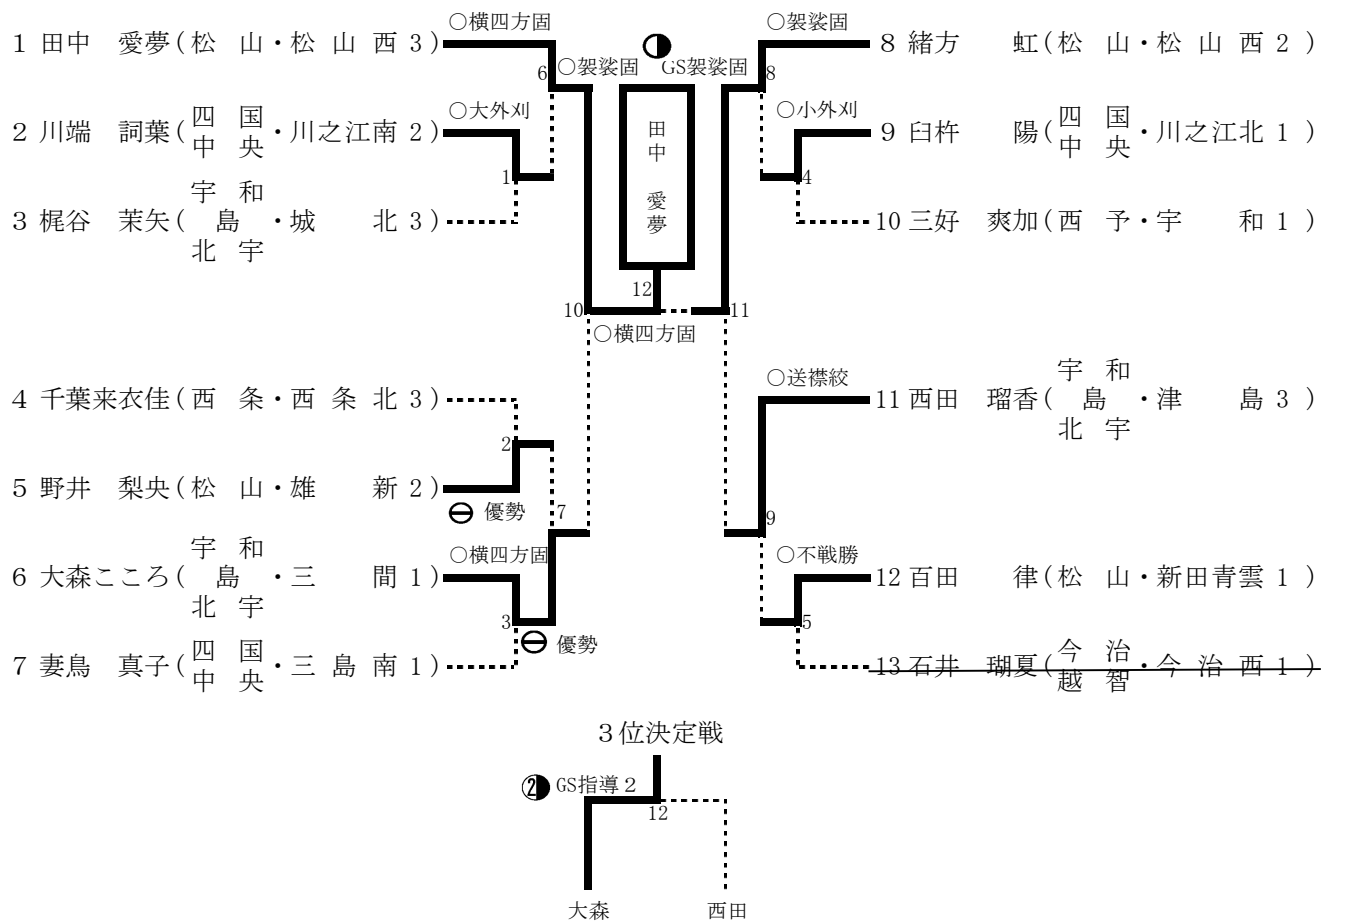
1 田中 愛夢(松 山・松 山 西 3)
2 川端 詞葉(四国中央・川之江南 2)
3 梶谷 茉矢(宇和島北宇・城 北 3)
4 千葉来衣佳(西 条・西 条 北 3)
5 野井 梨央(松 山・雄 新 2)
6 大森こころ(宇和島北宇・三 間 1)
7 妻鳥 真子(四国中央・三 島 南 1)

8 緒方 虹(松 山・松 山 西 2)
9 臼杵 陽(四国中央・川之江北 1)
10 三好 爽加(西 予・宇 和 1)
11 西田 瑠香(宇和島北宇・津 島 3)
12 百田 律(松 山・新田青雲 1)
13 石井 瑚夏(今治越智・今 治 西 1)

○横四方固
6 ○袈裟固
○大外刈
1
2
⊖ 優勢
7
○横四方固
3
⊖ 優勢
10
○横四方固
12
田中愛夢
GS袈裟固
○袈裟固
8
○小外刈
4
11
○送襟絞
9
○不戦勝
5

3位決定戦
GS指導 2
12
大森
西田